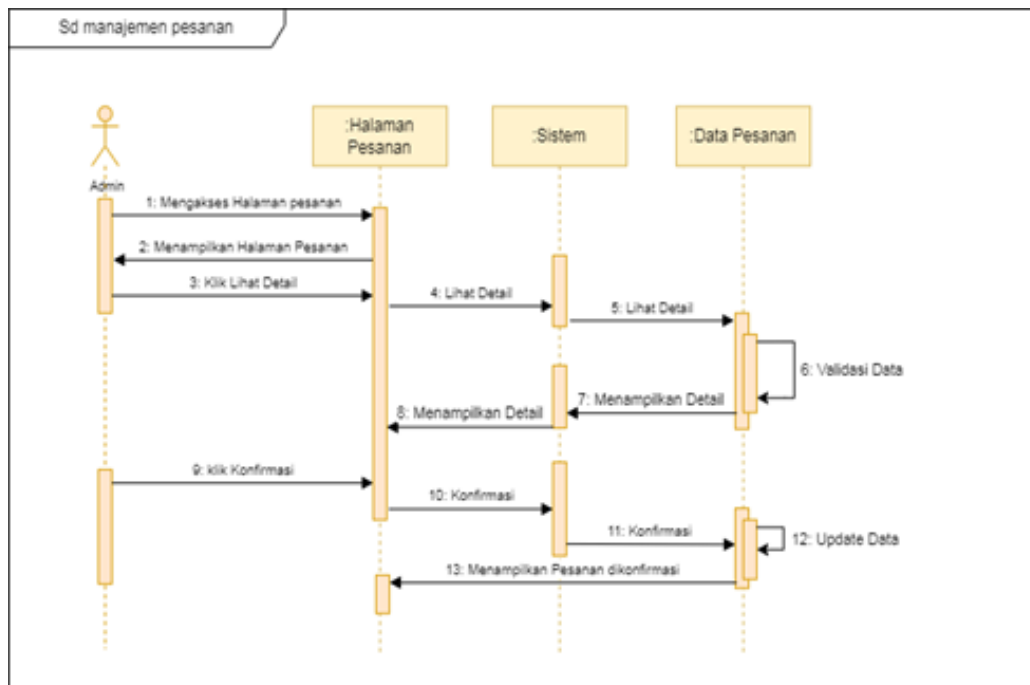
Sd manajemen pesanan

Admin

:Halaman Pesanan

:Sistem

:Data Pesanan

1: Mengakses Halaman pesanan

2: Menampilkan Halaman Pesanan

3: Klik Lihat Detail

4: Lihat Detail

5: Lihat Detail

6: Validasi Data

7: Menampilkan Detail

8: Menampilkan Detail

9: klik Konfirmasi

10: Konfirmasi

11: Konfirmasi

12: Update Data

13: Menampilkan Pesanan dikonfirmasi